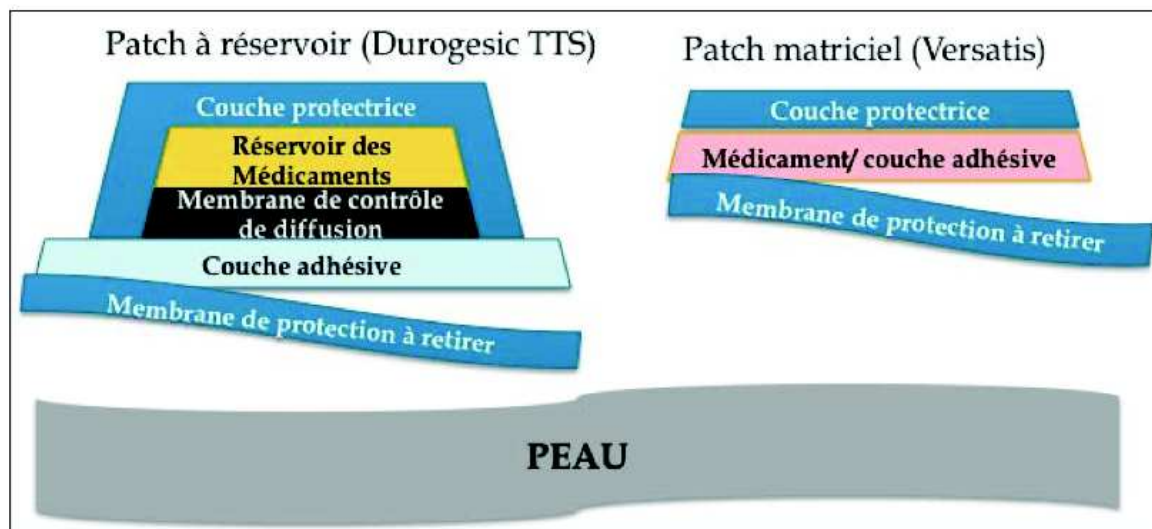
Patch à réservoir (Durogesic TTS)

Couche protectrice

Réservoir des Médicaments

Membrane de contrôle de diffusion

Couche adhésive

Membrane de protection à retirer

Patch matriciel (Versatis)

Couche protectrice

Médicament/ couche adhésive

Membrane de protection à retirer

PEAU